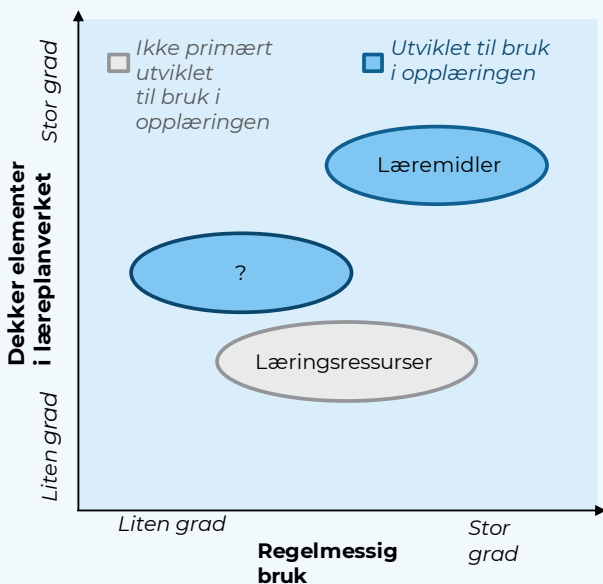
Stor grad

Dekker elementer i læreplanverket

Liten grad

Ikke primært utviklet til bruk i opplæringen

Utviklet til bruk i opplæringen

Læremidler

?

Læringsressurser

Liten grad

Stor grad

Regelmessig bruk